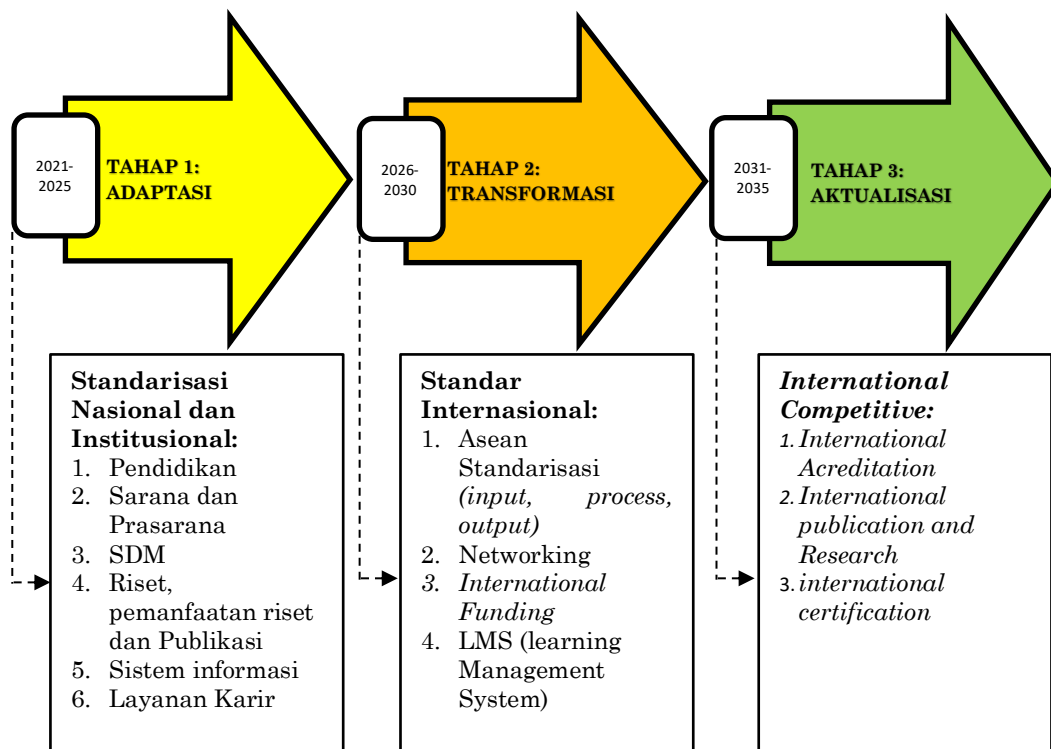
2021-2025

TAHAP 1: ADAPTASI

2026-2030

TAHAP 2: TRANSFORMASI

2031-2035

TAHAP 3: AKTUALISASI

**Standarisasi Nasional dan Institusional:**
1. Pendidikan
2. Sarana dan Prasarana
3. SDM
4. Riset, pemanfaatan riset dan Publikasi
5. Sistem informasi
6. Layanan Karir

**Standar Internasional:**
1. Asean Standarisasi *(input, process, output)*
2. Networking
3. *International Funding*
4. LMS (learning Management System)

***International Competitive:***
1. *International Acreditation*
2. *International publication and Research*
3. *international certification*